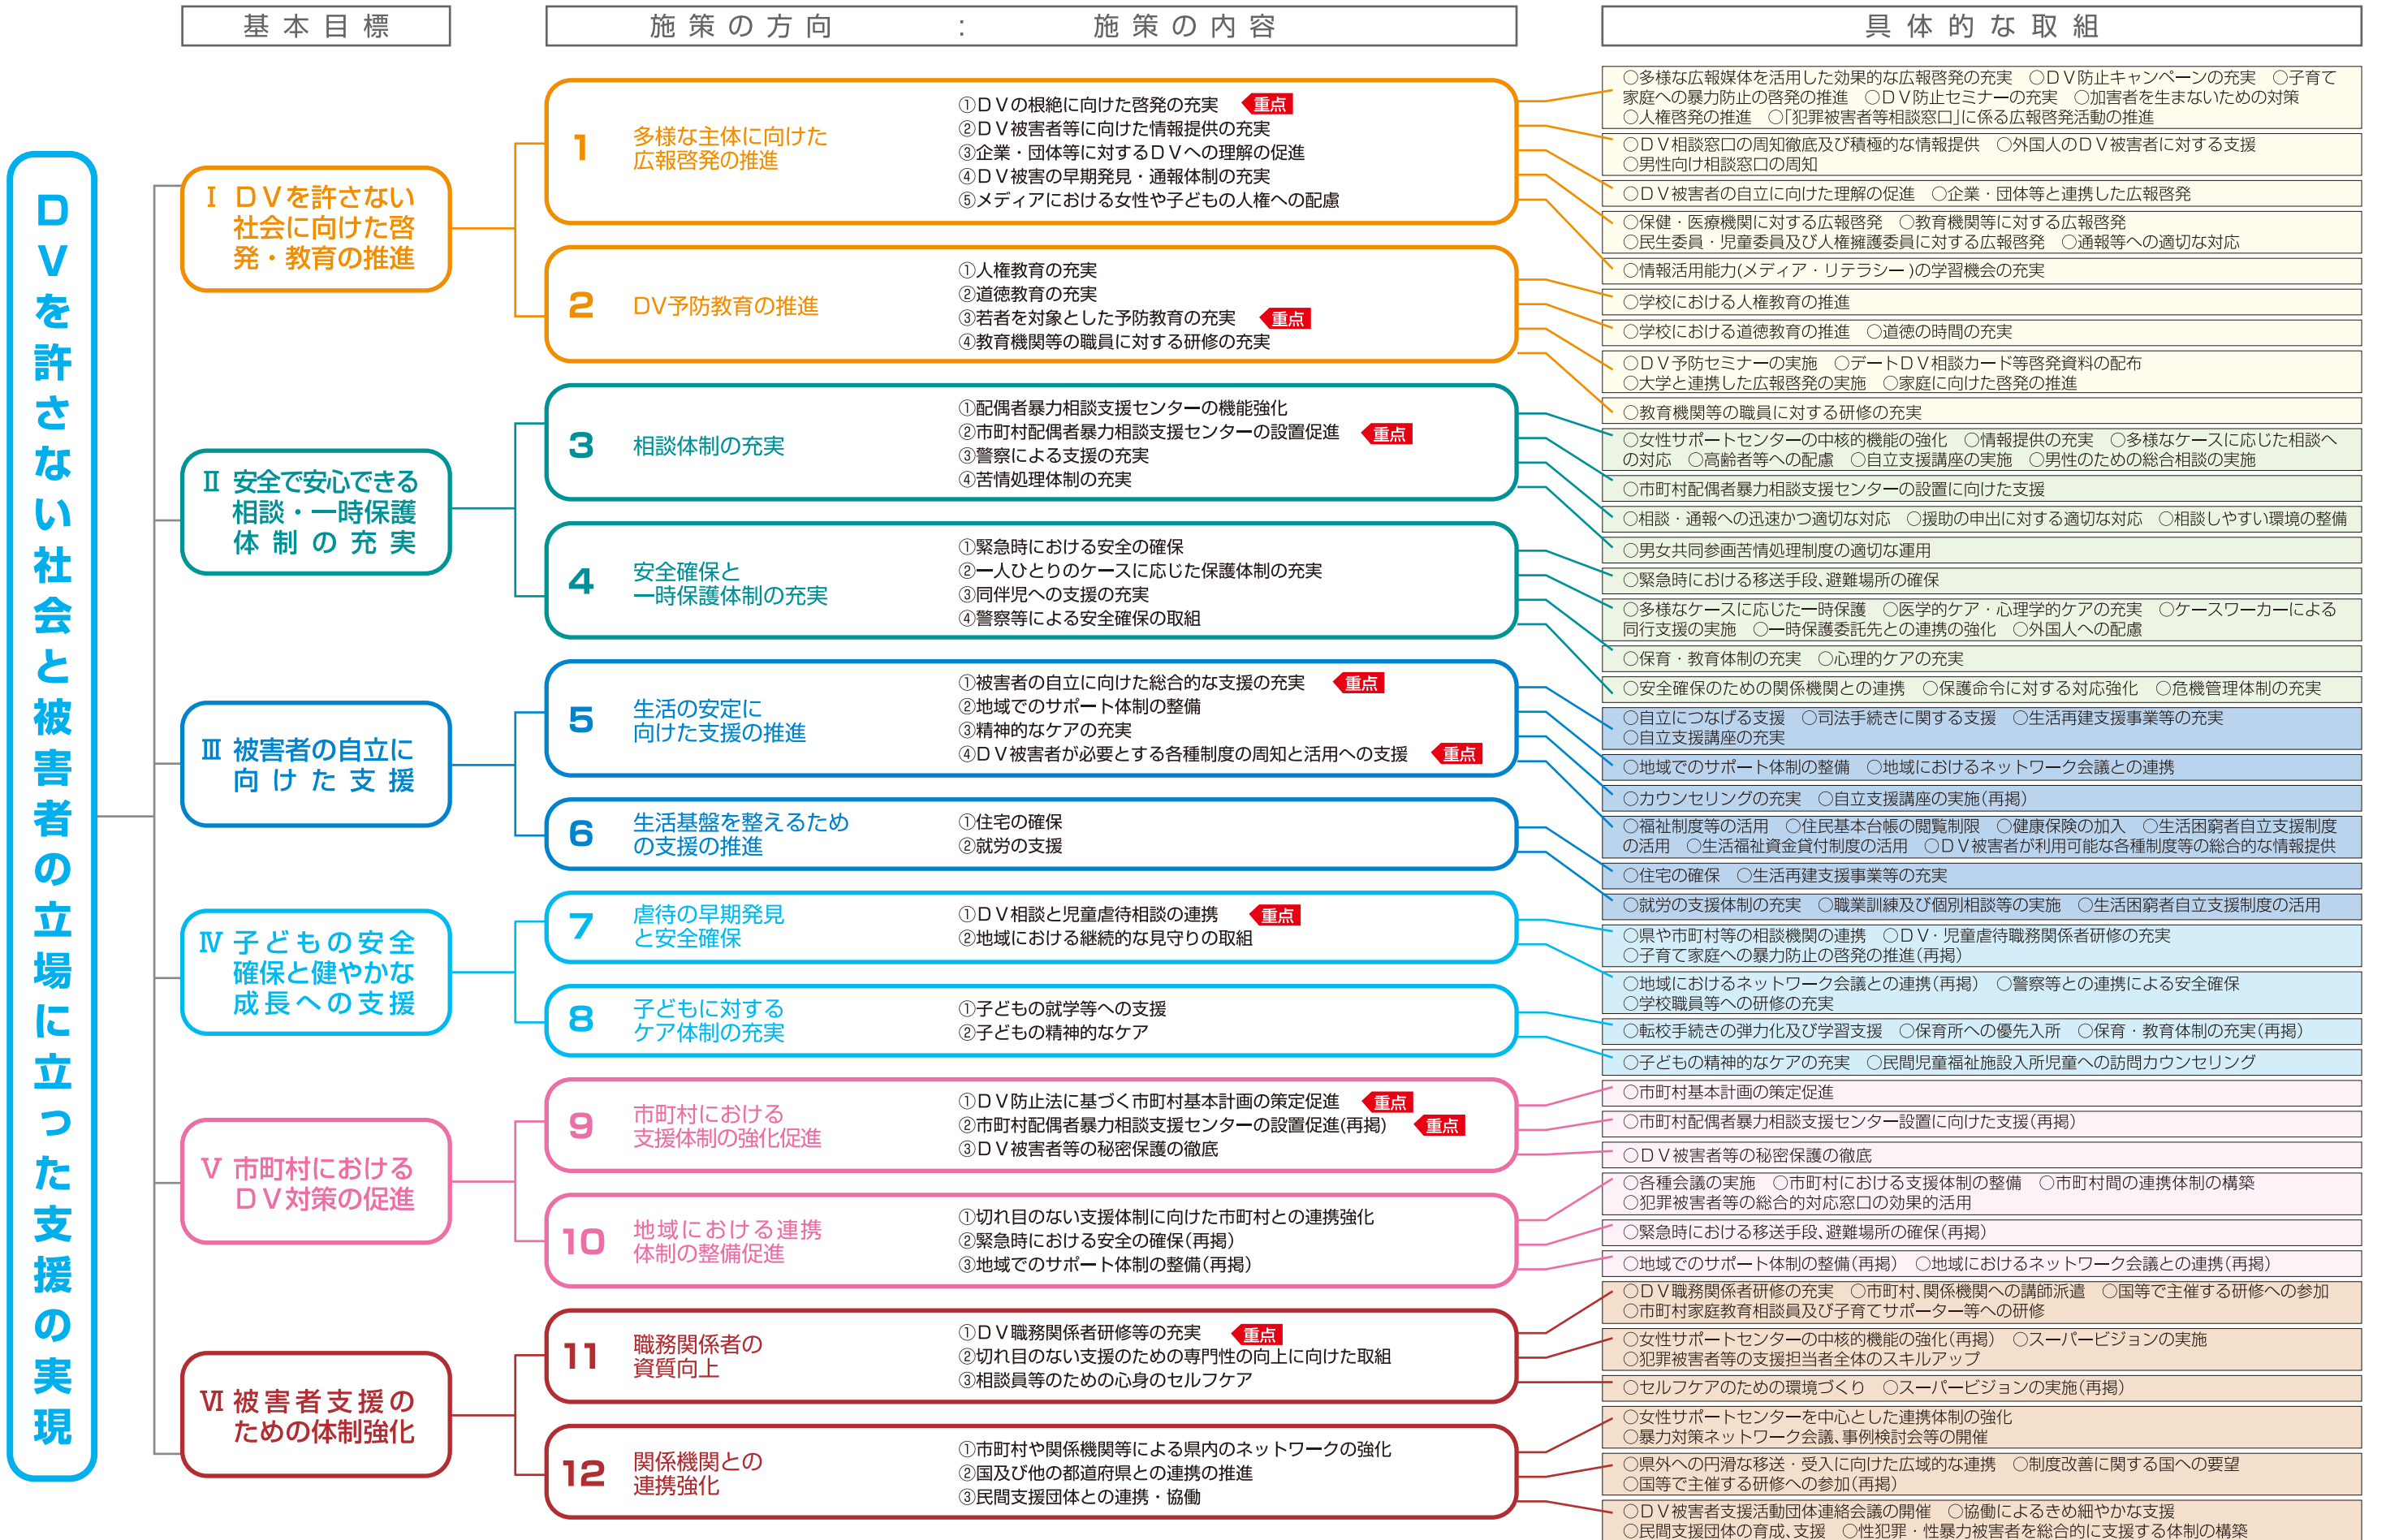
基本目標

施策の方向 ： 施策の内容

具体的な取組

DVを許さない社会と被害者の立場に立った支援の実現

Ⅰ DVを許さない社会に向けた啓発・教育の推進

1 多様な主体に向けた広報啓発の推進
①DVの根絶に向けた啓発の充実 重点
②DV被害者等に向けた情報提供の充実
③企業・団体等に対するDVへの理解の促進
④DV被害の早期発見・通報体制の充実
⑤メディアにおける女性や子どもの人権への配慮

2 DV予防教育の推進
①人権教育の充実
②道徳教育の充実
③若者を対象とした予防教育の充実 重点
④教育機関等の職員に対する研修の充実

Ⅱ 安全で安心できる相談・一時保護体制の充実

3 相談体制の充実
①配偶者暴力相談支援センターの機能強化
②市町村配偶者暴力相談支援センターの設置促進 重点
③警察による支援の充実
④苦情処理体制の充実

4 安全確保と一時保護体制の充実
①緊急時における安全の確保
②一人ひとりのケースに応じた保護体制の充実
③同伴児への支援の充実
④警察等による安全確保の取組

Ⅲ 被害者の自立に向けた支援

5 生活の安定に向けた支援の推進
①被害者の自立に向けた総合的な支援の充実 重点
②地域でのサポート体制の整備
③精神的なケアの充実
④DV被害者が必要とする各種制度の周知と活用への支援 重点

6 生活基盤を整えるための支援の推進
①住宅の確保
②就労の支援

Ⅳ 子どもの安全確保と健やかな成長への支援

7 虐待の早期発見と安全確保
①DV相談と児童虐待相談の連携 重点
②地域における継続的な見守りの取組

8 子どもに対するケア体制の充実
①子どもの就学等への支援
②子どもの精神的なケア

Ⅴ 市町村におけるDV対策の促進

9 市町村における支援体制の強化促進
①DV防止法に基づく市町村基本計画の策定促進 重点
②市町村配偶者暴力相談支援センターの設置促進(再掲) 重点
③DV被害者等の秘密保護の徹底

10 地域における連携体制の整備促進
①切れ目のない支援体制に向けた市町村との連携強化
②緊急時における安全の確保(再掲)
③地域でのサポート体制の整備(再掲)

Ⅵ 被害者支援のための体制強化

11 職務関係者の資質向上
①DV職務関係者研修等の充実 重点
②切れ目のない支援のための専門性の向上に向けた取組
③相談員等のための心身のセルフケア

12 関係機関との連携強化
①市町村や関係機関等による県内のネットワークの強化
②国及び他の都道府県との連携の推進
③民間支援団体との連携・協働

○多様な広報媒体を活用した効果的な広報啓発の充実 ○DV防止キャンペーンの充実 ○子育て家庭への暴力防止の啓発の推進 ○DV防止セミナーの充実 ○加害者を生まないための対策 ○人権啓発の推進 ○「犯罪被害者等相談窓口」に係る広報啓発活動の推進
○DV相談窓口の周知徹底及び積極的な情報提供 ○外国人のDV被害者に対する支援 ○男性向け相談窓口の周知
○DV被害者の自立に向けた理解の促進 ○企業・団体等と連携した広報啓発
○保健・医療機関に対する広報啓発 ○教育機関等に対する広報啓発 ○民生委員・児童委員及び人権擁護委員に対する広報啓発 ○通報等への適切な対応
○情報活用能力(メディア・リテラシー)の学習機会の充実
○学校における人権教育の推進
○学校における道徳教育の推進 ○道徳の時間の充実
○DV予防セミナーの実施 ○デートDV相談カード等啓発資料の配布 ○大学と連携した広報啓発の実施 ○家庭に向けた啓発の推進
○教育機関等の職員に対する研修の充実
○女性サポートセンターの中核的機能の強化 ○情報提供の充実 ○多様なケースに応じた相談への対応 ○高齢者等への配慮 ○自立支援講座の実施 ○男性のための総合相談の実施
○市町村配偶者暴力相談支援センターの設置に向けた支援
○相談・通報への迅速かつ適切な対応 ○援助の申出に対する適切な対応 ○相談しやすい環境の整備
○男女共同参画苦情処理制度の適切な運用
○緊急時における移送手段、避難場所の確保
○多様なケースに応じた一時保護 ○医学的ケア・心理学的ケアの充実 ○ケースワーカーによる同行支援の実施 ○一時保護委託先との連携の強化 ○外国人への配慮
○保育・教育体制の充実 ○心理的ケアの充実
○安全確保のための関係機関との連携 ○保護命令に対する対応強化 ○危機管理体制の充実
○自立につなげる支援 ○司法手続きに関する支援 ○生活再建支援事業等の充実 ○自立支援講座の充実
○地域でのサポート体制の整備 ○地域におけるネットワーク会議との連携
○カウンセリングの充実 ○自立支援講座の実施(再掲)
○福祉制度等の活用 ○住民基本台帳の閲覧制限 ○健康保険の加入 ○生活困窮者自立支援制度の活用 ○生活福祉資金貸付制度の活用 ○DV被害者が利用可能な各種制度等の総合的な情報提供
○住宅の確保 ○生活再建支援事業等の充実
○就労の支援体制の充実 ○職業訓練及び個別相談等の実施 ○生活困窮者自立支援制度の活用
○県や市町村等の相談機関の連携 ○DV・児童虐待職務関係者研修の充実 ○子育て家庭への暴力防止の啓発の推進(再掲)
○地域におけるネットワーク会議との連携(再掲) ○警察等との連携による安全確保 ○学校職員等への研修の充実
○転校手続きの弾力化及び学習支援 ○保育所への優先入所 ○保育・教育体制の充実(再掲)
○子どもの精神的なケアの充実 ○民間児童福祉施設入所児童への訪問カウンセリング
○市町村基本計画の策定促進
○市町村配偶者暴力相談支援センター設置に向けた支援(再掲)
○DV被害者等の秘密保護の徹底
○各種会議の実施 ○市町村における支援体制の整備 ○市町村間の連携体制の構築 ○犯罪被害者等の総合的対応窓口の効果的活用
○緊急時における移送手段、避難場所の確保(再掲)
○地域でのサポート体制の整備(再掲) ○地域におけるネットワーク会議との連携(再掲)
○DV職務関係者研修の充実 ○市町村、関係機関への講師派遣 ○国等で主催する研修への参加 ○市町村家庭教育相談員及び子育てサポーター等への研修
○女性サポートセンターの中核的機能の強化(再掲) ○スーパービジョンの実施 ○犯罪被害者等の支援担当者全体のスキルアップ
○セルフケアのための環境づくり ○スーパービジョンの実施(再掲)
○女性サポートセンターを中心とした連携体制の強化 ○暴力対策ネットワーク会議、事例検討会等の開催
○県外への円滑な移送・受入に向けた広域的な連携 ○制度改善に関する国への要望 ○国等で主催する研修への参加(再掲)
○DV被害者支援活動団体連絡会議の開催 ○協働によるきめ細やかな支援 ○民間支援団体の育成、支援 ○性犯罪・性暴力被害者を総合的に支援する体制の構築